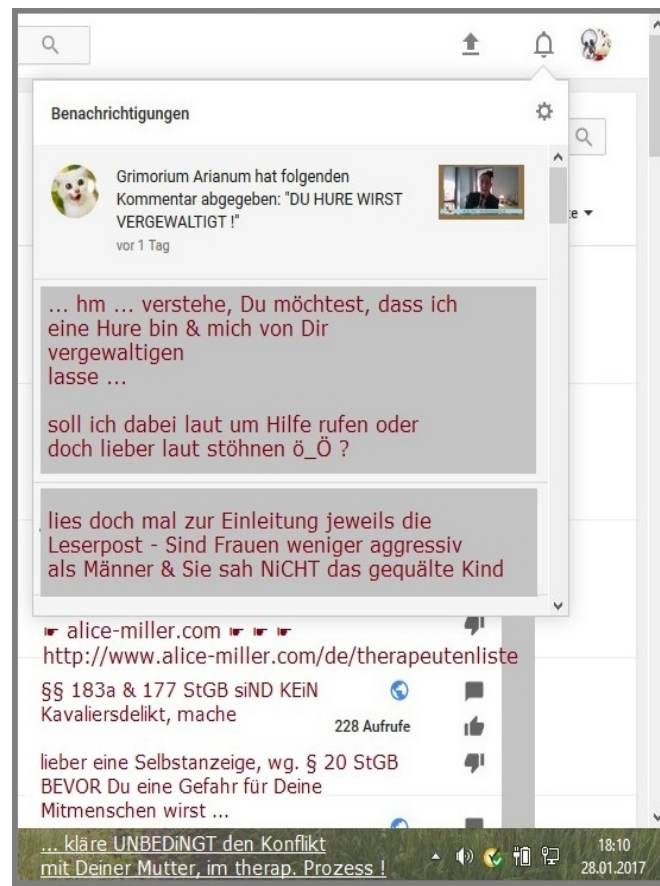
Benachrichtigungen

Grimorium Arianum hat folgenden Kommentar abgegeben: "DU HURE WIRST VERGEWALTIGT !"
vor 1 Tag

... hm ... verstehe, Du möchtest, dass ich eine Hure bin & mich von Dir vergewaltigen lasse ...

soll ich dabei laut um Hilfe rufen oder doch lieber laut stöhnen ö_Ö ?

lies doch mal zur Einleitung jeweils die Leserpost - Sind Frauen weniger aggressiv als Männer & Sie sah NiCHT das gequälte Kind

☛ alice-miller.com ☛ ☛ ☛
http://www.alice-miller.com/de/therapeutenliste

§§ 183a & 177 StGB siND KEiN Kavaliersdelikt, mache

228 Aufrufe

lieber eine Selbstanzeige, wg. § 20 StGB BEVOR Du eine Gefahr für Deine Mitmenschen wirst ...

... kläre UNBEDiNGT den Konflikt mit Deiner Mutter, im therap. Prozess !

18:10
28.01.2017